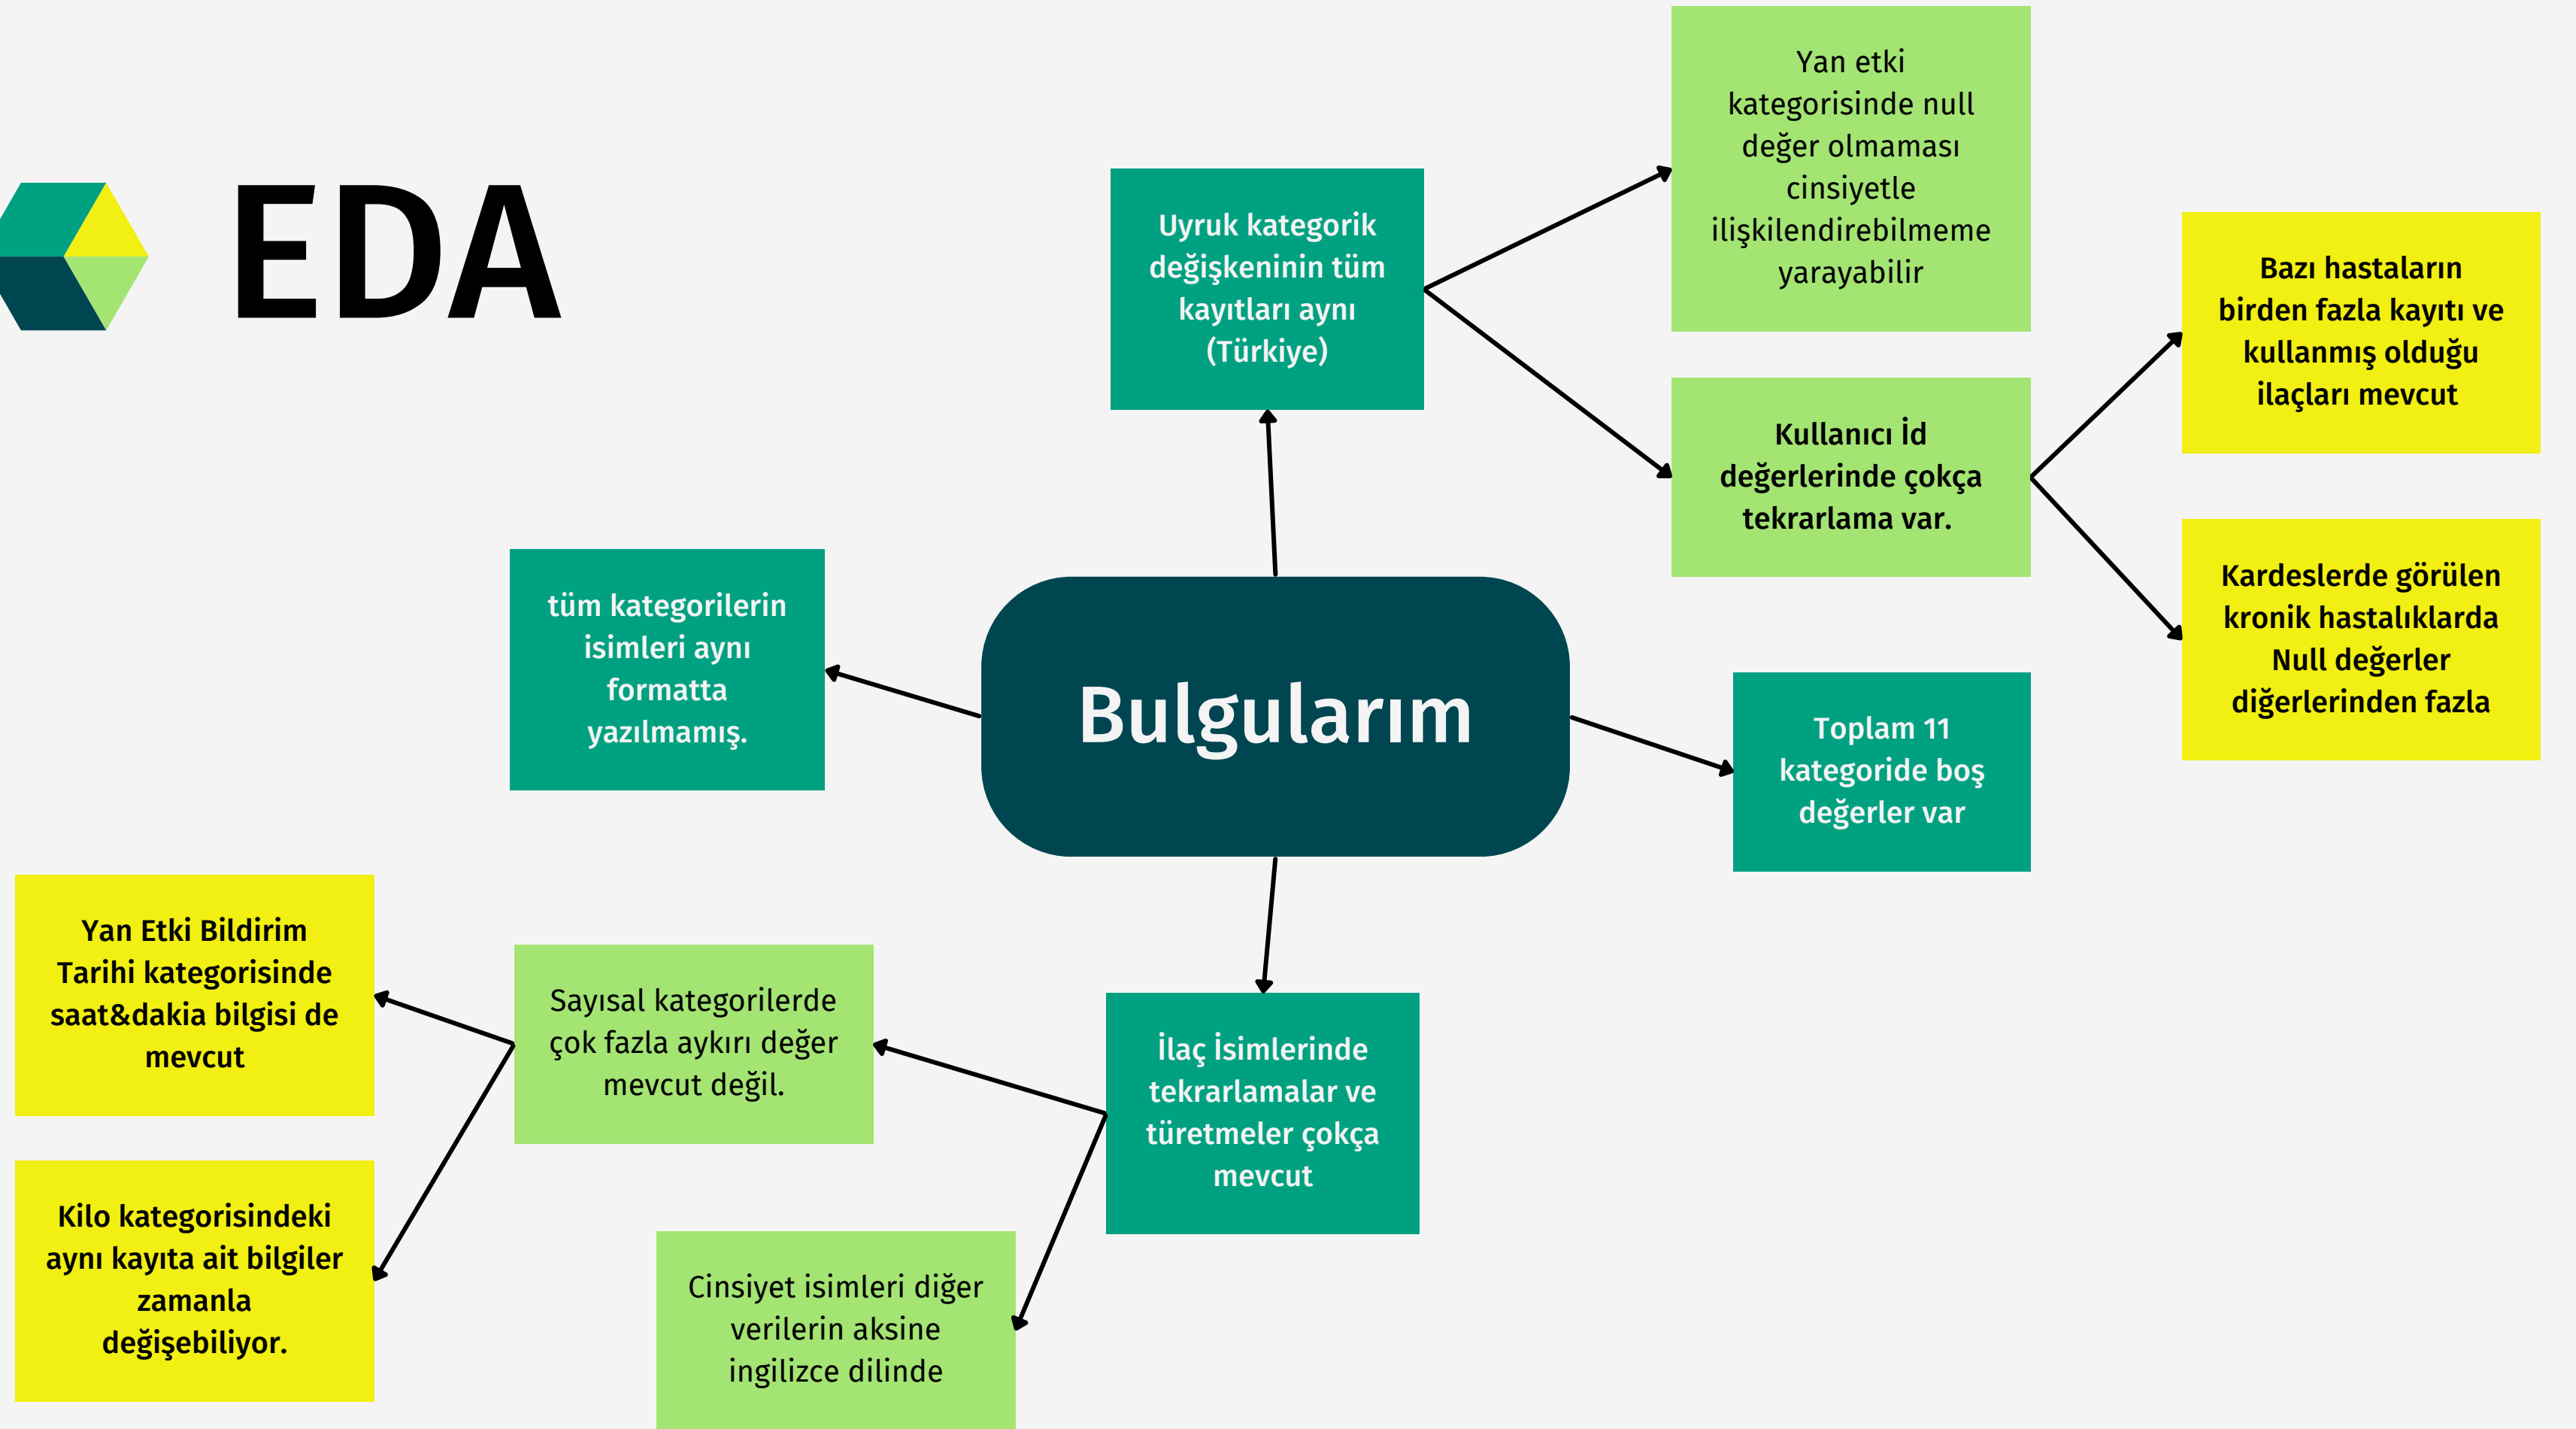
EDA

Uyruk kategorik değişkeninin tüm kayıtları aynı (Türkiye)

Yan etki kategorisinde null değer olmaması cinsiyetle ilişkilendirebilmeme yarayabilir

Kullanıcı İd değerlerinde çokça tekrarlama var.

Bazı hastaların birden fazla kayıtı ve kullanmış olduğu ilaçları mevcut

Kardeslerde görülen kronik hastalıklarda Null değerler diğerlerinden fazla

tüm kategorilerin isimleri aynı formatta yazılmamış.

Bulgularım

Toplam 11 kategoride boş değerler var

Yan Etki Bildirim Tarihi kategorisinde saat&dakia bilgisi de mevcut

Sayısal kategorilerde çok fazla aykırı değer mevcut değil.

İlaç İsimlerinde tekrarlamalar ve türetmeler çokça mevcut

Kilo kategorisindeki aynı kayıta ait bilgiler zamanla değişebiliyor.

Cinsiyet isimleri diğer verilerin aksine ingilizce dilinde